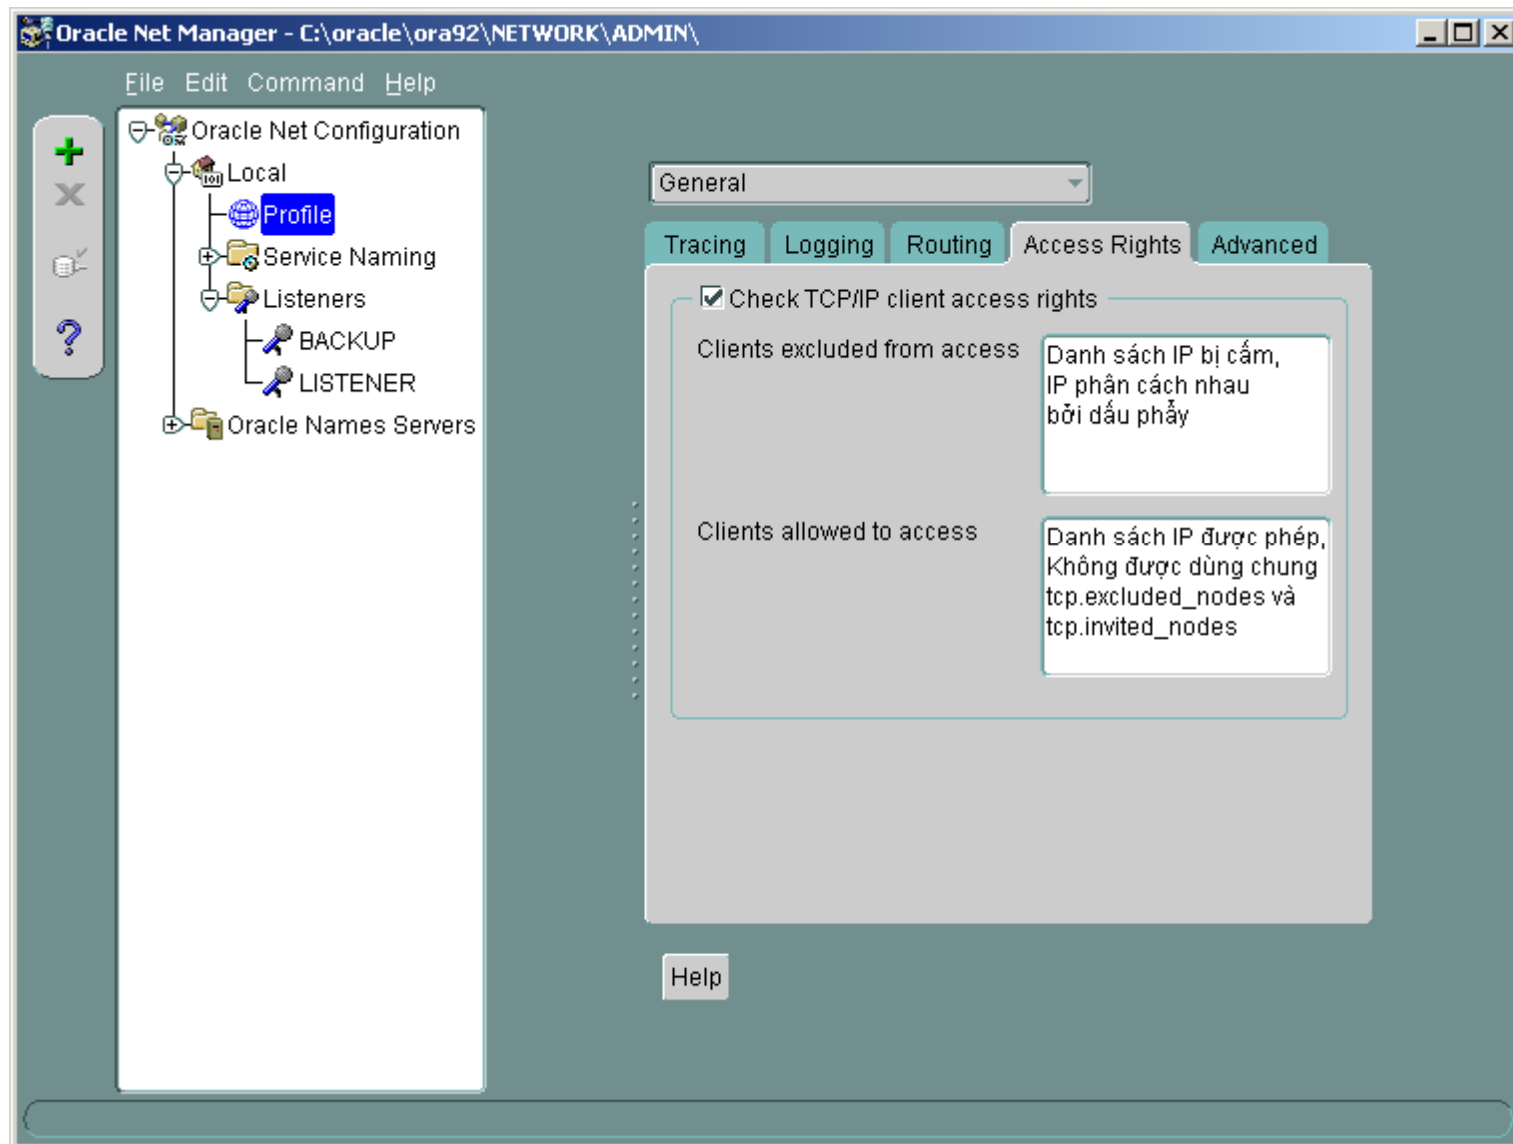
Oracle Net Manager - C:\oracle\ora92\NETWORK\ADMIN\

File Edit Command Help

Oracle Net Configuration
Local
Profile
Service Naming
Listeners
BACKUP
LISTENER
Oracle Names Servers

General

Tracing | Logging | Routing | Access Rights | Advanced

Check TCP/IP client access rights

Clients excluded from access

Danh sách IP bị cấm, IP phân cách nhau bởi dấu phẩy

Clients allowed to access

Danh sách IP được phép, Không được dùng chung tcp.excluded_nodes và tcp.invited_nodes

Help